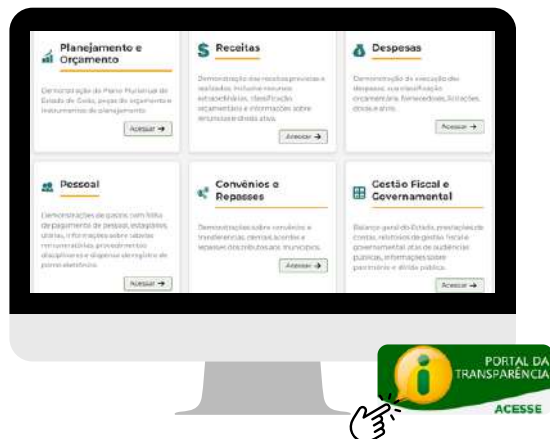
Planejamento e Orçamento

Demonstração do Plano Plurianual do Estado de Goiás, peças do orçamento e instrumentos de planejamento.

Acessar →

Receitas

Demonstração das receitas previstas e realizadas. Inclusive recursos extraordinários, classificação orçamentária e informações sobre renúncia e dívida ativa.

Acessar →

Despesas

Demonstração da execução das despesas, sua classificação orçamentária, fornecedores, licitações, obras e afins.

Acessar →

Pessoal

Demonstrações de gastos com folha de pagamento de pessoal, estagiários, diárias, informações sobre tabelas remuneratórias, procedimentos disciplinares e dispensa do registro de ponto eletrônico.

Acessar →

Convênios e Repasses

Demonstrações sobre convênios e transferências, demais acordos e repasses constitucionais municipais.

Acessar →

Gestão Fiscal e Governamental

Balanço geral do Estado, prestações de contas, relatórios de gestão fiscal e governamental, atas de audiências públicas, informações sobre patrimônio e dívida pública.

Acessar →

PORTAL DA TRANSPARÊNCIA

ACESSE